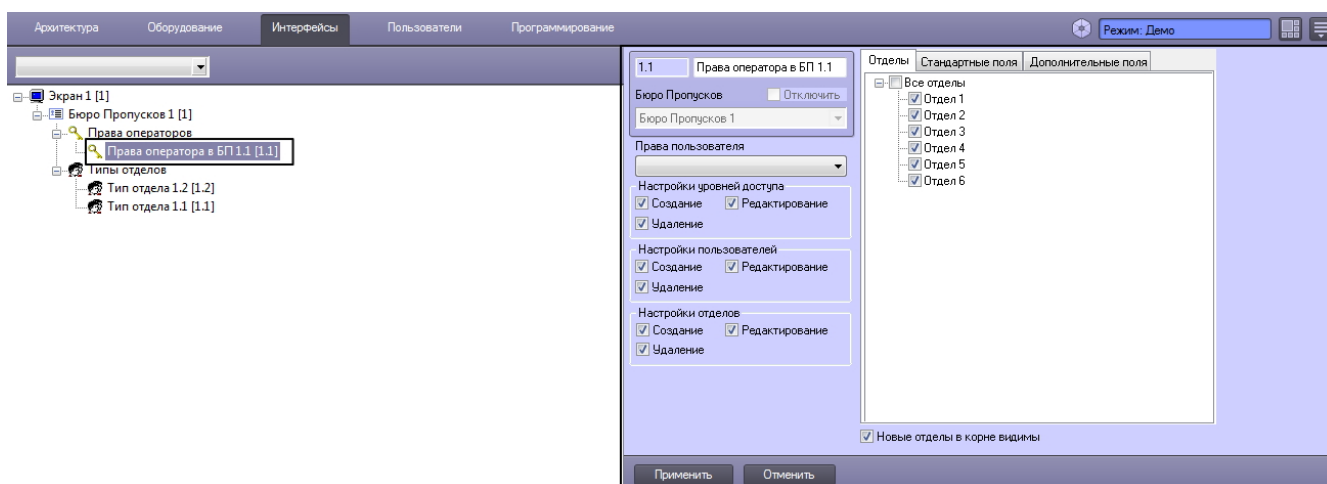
Архитектура Оборудование Интерфейсы Пользователи Программирование

Режим: Демо

Экран 1 [1]
Бюро Пропусков 1 [1]
Права операторов
Права оператора в БП 1.1 [1.1]
Типы отделов
Тип отдела 1.2 [1.2]
Тип отдела 1.1 [1.1]

1.1 Права оператора в БП 1.1
Бюро Пропусков Отключить
Бюро Пропусков 1
Права пользователя
Настройки уровней доступа
Создание Редактирование
Удаление
Настройки пользователей
Создание Редактирование
Удаление
Настройки отделов
Создание Редактирование
Удаление

Отделы Стандартные поля Дополнительные поля
Все отделы
Отдел 1
Отдел 2
Отдел 3
Отдел 4
Отдел 5
Отдел 6

Новые отделы в корне видимы

Применить Отменить